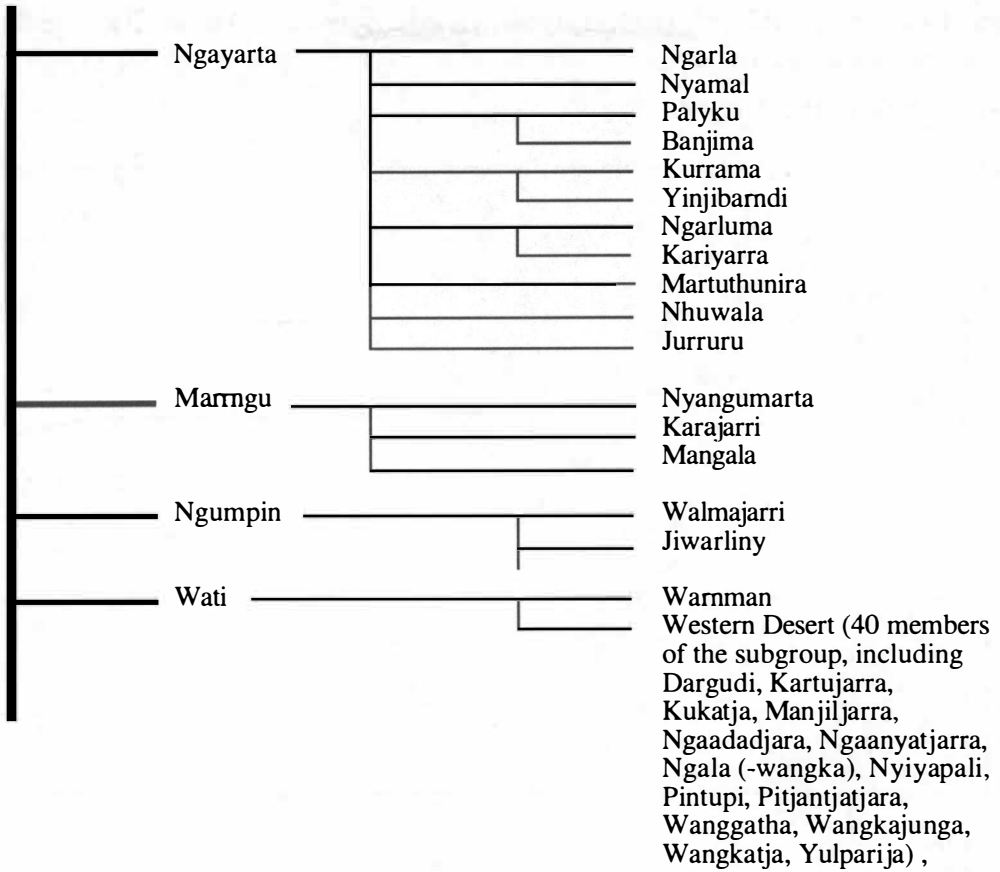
Ngayarta
Ngarla
Nyamal
Palyku
Banjima
Kurrama
Yinjibarndi
Ngarluma
Kariyarra
Martuthunira
Nhuwala
Jurruru

Marrngu
Nyangumarta
Karajarri
Mangala

Ngumpin
Walmajarri
Jiwarliny

Wati
Warnman
Western Desert (40 members of the subgroup, including Dargudi, Kartujarra, Kukatja, Manjiljarra, Ngaadadjara, Ngaanyatjarra, Ngala (-wangka), Nyiyapali, Pintupi, Pitjantjatjara, Wanggatha, Wangkajunga, Wangkatja, Yulparija) ,